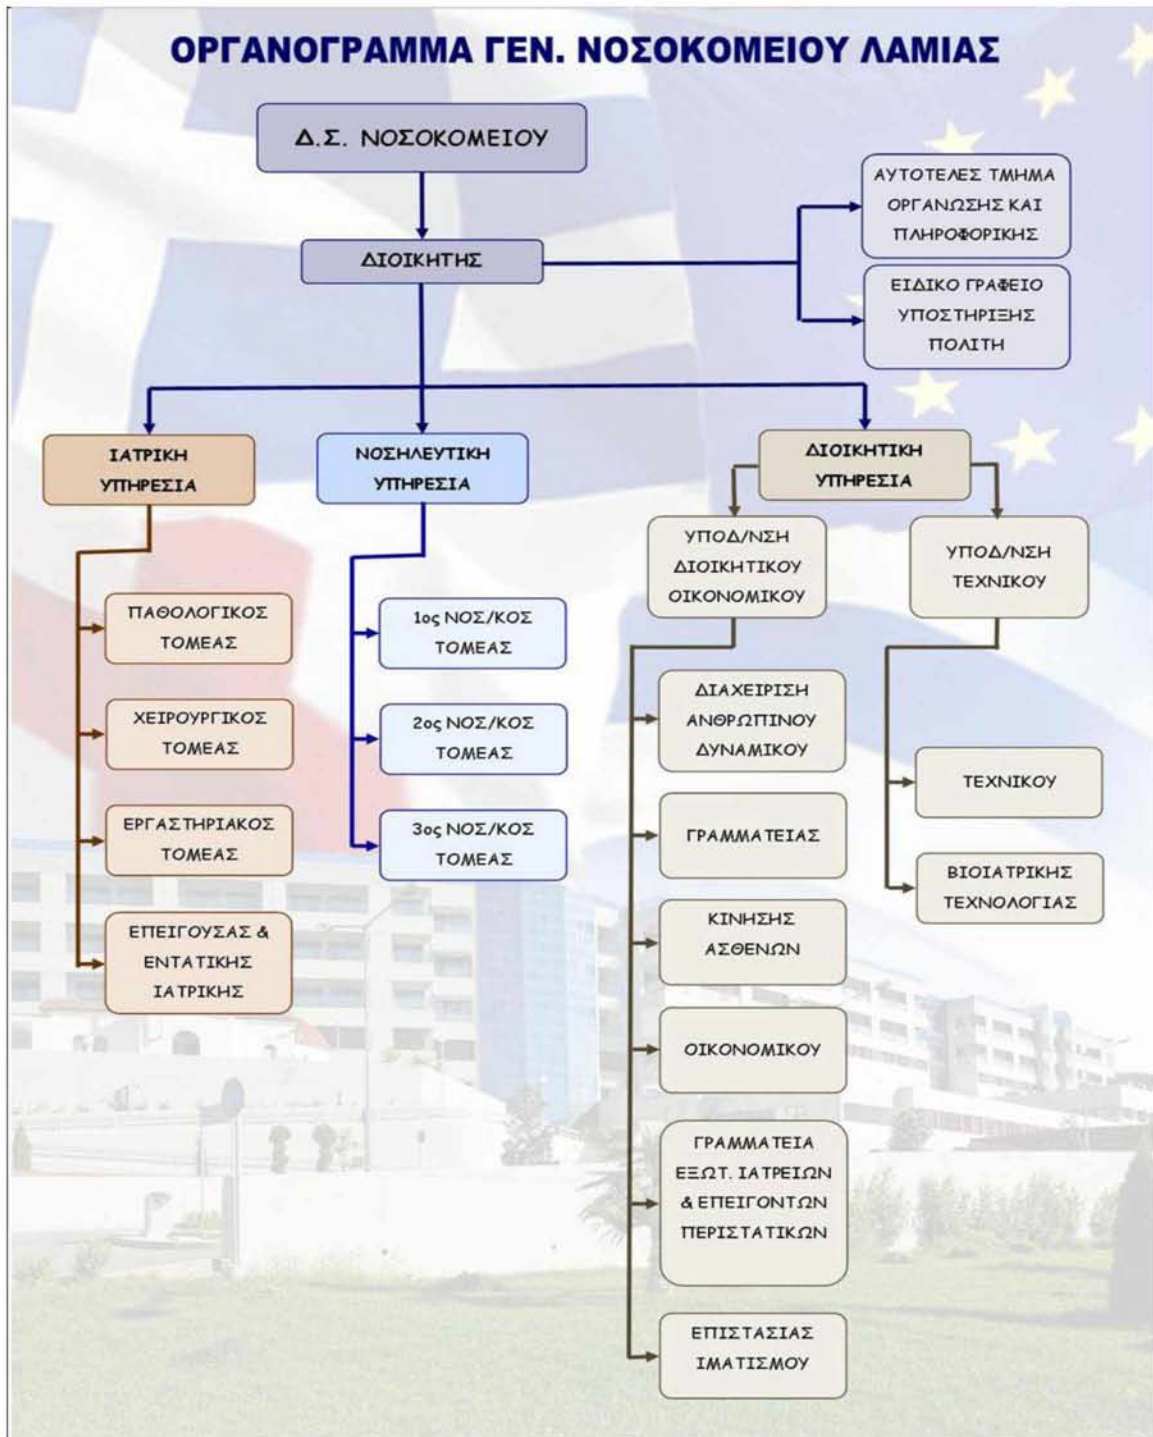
ΟΡΓΑΝΟΓΡΑΜΜΑ ΓΕΝ. ΝΟΣΟΚΟΜΕΙΟΥ ΛΑΜΙΑΣ

Δ.Σ. ΝΟΣΟΚΟΜΕΙΟΥ

ΔΙΟΙΚΗΤΗΣ

ΑΥΤΟΤΕΛΕΣ ΤΜΗΜΑ ΟΡΓΑΝΩΣΗΣ ΚΑΙ ΠΛΗΡΟΦΟΡΙΚΗΣ

ΕΙΔΙΚΟ ΓΡΑΦΕΙΟ ΥΠΟΣΤΗΡΙΞΗΣ ΠΟΛΙΤΗ

ΙΑΤΡΙΚΗ ΥΠΗΡΕΣΙΑ

ΝΟΣΗΛΕΥΤΙΚΗ ΥΠΗΡΕΣΙΑ

ΔΙΟΙΚΗΤΙΚΗ ΥΠΗΡΕΣΙΑ

ΠΑΘΟΛΟΓΙΚΟΣ ΤΟΜΕΑΣ

ΧΕΙΡΟΥΡΓΙΚΟΣ ΤΟΜΕΑΣ

ΕΡΓΑΣΤΗΡΙΑΚΟΣ ΤΟΜΕΑΣ

ΕΠΕΙΓΟΥΣΑΣ & ΕΝΤΑΤΙΚΗΣ ΙΑΤΡΙΚΗΣ

1ος ΝΟΣ/ΚΟΣ ΤΟΜΕΑΣ

2ος ΝΟΣ/ΚΟΣ ΤΟΜΕΑΣ

3ος ΝΟΣ/ΚΟΣ ΤΟΜΕΑΣ

ΥΠΟΔ/ΝΣΗ ΔΙΟΙΚΗΤΙΚΟΥ ΟΙΚΟΝΟΜΙΚΟΥ

ΔΙΑΧΕΙΡΙΣΗ ΑΝΘΡΩΠΙΝΟΥ ΔΥΝΑΜΙΚΟΥ

ΓΡΑΜΜΑΤΕΙΑΣ

ΚΙΝΗΣΗΣ ΑΣΘΕΝΩΝ

ΟΙΚΟΝΟΜΙΚΟΥ

ΓΡΑΜΜΑΤΕΙΑ ΕΞΩΤ. ΙΑΤΡΕΙΩΝ & ΕΠΕΙΓΟΝΤΩΝ ΠΕΡΙΣΤΑΤΙΚΩΝ

ΕΠΙΣΤΑΣΙΑΣ ΙΜΑΤΙΣΜΟΥ

ΥΠΟΔ/ΝΣΗ ΤΕΧΝΙΚΟΥ

ΤΕΧΝΙΚΟΥ

ΒΙΟΙΑΤΡΙΚΗΣ ΤΕΧΝΟΛΟΓΙΑΣ